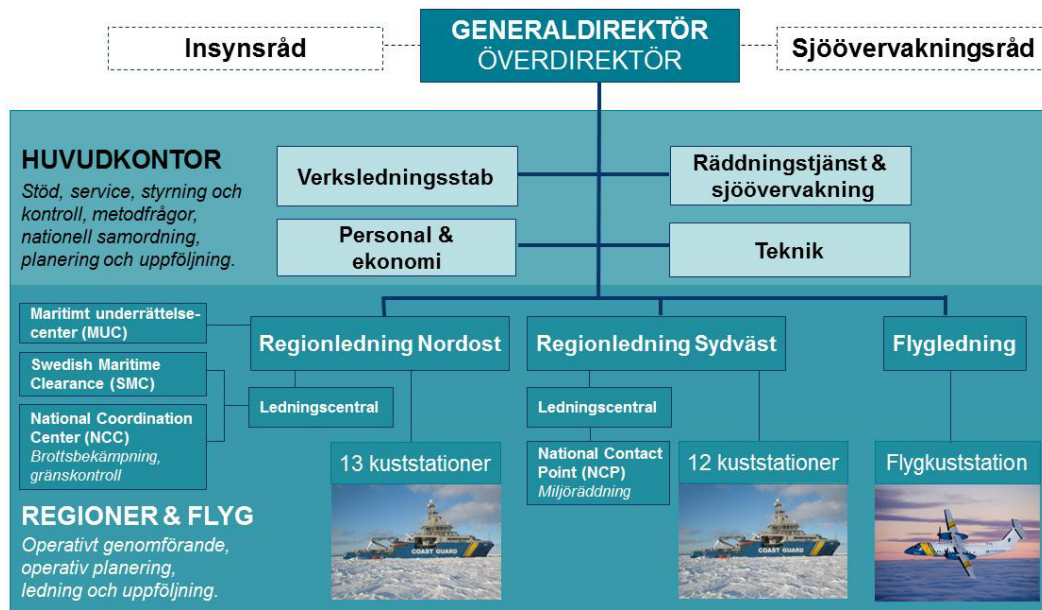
Insynsråd

GENERALDIREKTÖR
ÖVERDIREKTÖR

Sjöövervakningsråd

HUVUDKONTOR
Stöd, service, styrning och kontroll, metodfrågor, nationell samordning, planering och uppföljning.

Verksledningsstab

Räddningstjänst & sjöövervakning

Personal & ekonomi

Teknik

Maritimt underrättelsecenter (MUC)

Swedish Maritime Clearance (SMC)

National Coordination Center (NCC)
Brottsbekämpning, gränskontroll

Regionledning Nordost

Ledningscentral

13 kuststationer

Regionledning Sydväst

Ledningscentral

National Contact Point (NCP)
Miljöräddning

12 kuststationer

Flygledning

Flygkuststation

COAST GUARD

COAST GUARD

REGIONER & FLYG
Operativt genomförande, operativ planering, ledning och uppföljning.